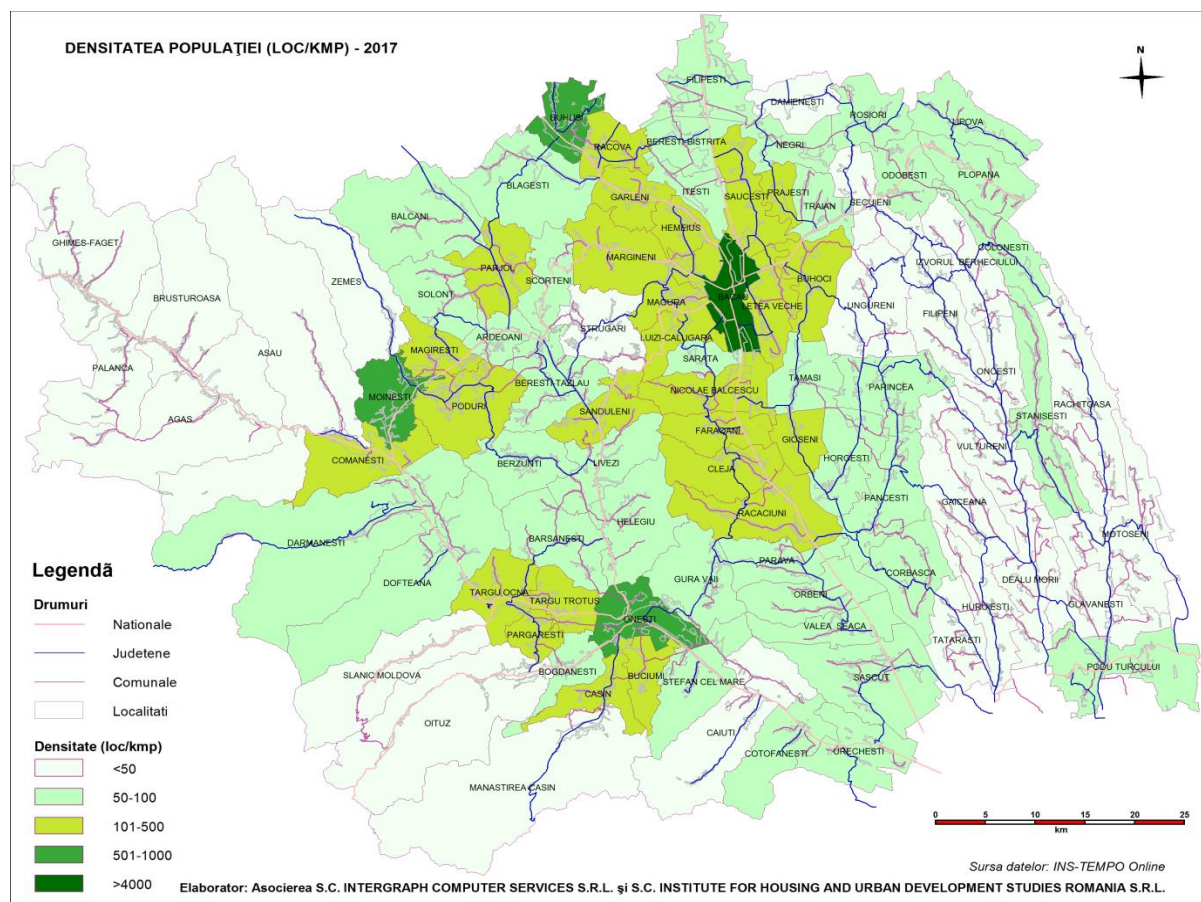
DENSITATEA POPULAȚIEI (LOC/KMP) - 2017

N

FILIPESTI
DAMIENESTI
BUHUSI
ROSIORI
LIPOVA
RACOVA
BERESTI-BISTRITA
NEGRI
BLAGESTI
ITESTI
SAUCESTI
PRAJESTI
ODOBESTI
PLOPANA
GARLENI
TRAIAN
SECUIENI
BALCANI
HEMEIUS
COLONESTI
GHIMES-FAGET
IZVORUL BERHECIULUI
PARJOL
MARGINENI
BUHOCI
ZEMES
SCORTENI
BACAU
BRUSTUROASA
SOLONT
MAGURA
LETEA VECHE
UNGURENI
FILIPENI
STRUGARI
ARDEOANI
LUIZI-CALUGARA
ASAU
MAGIRESTI
SARATA
ONCESTI
PALANCA
BERESTI-TAZLAU
NICOLAE BALCESCU
TAMASI
PARINCEA
RACHITOASA
MOINESTI
PODURI
AGAS
SANDULENI
STANISESTI
FARAOANI
GIOSENI
VULTURENI
COMANESTI
BERZUNTI
LIVEZI
CLEJA
HORGESTI
PANCESTI
GAICEANA
RACACIUNI
HELEGIU
MOTOSENI
DARMANESTI
BARSANESTI
GURA VAII
PARAVA
DEALU MORII
CORBASCA
DOFTEANA
TARGU OCNA
TARGU TROTUS
ORBENI
HURUIESTI
GLAVANESTI
ONESTI
VALEA SEACA
TATARASTI
PARGARESTI
BOGDANESTI
BUCIUMI
SLANIC MOLDOVA
PODU TURCULUI
STEFAN CEL MARE
SASCUT
CASIN
OITUZ
CAIUTI
COTOFANESTI
URECHESTI
MANASTIREA CASIN

Legendă
Drumuri
Nationale
Judetene
Comunale
Localitati
Densitate (loc/kmp)
<50
50-100
101-500
501-1000
>4000

0 5 10 15 20 25
km

Sursa datelor: INS-TEMPO Online

Elaborator: Asocierea S.C. INTERGRAPH COMPUTER SERVICES S.R.L. şi S.C. INSTITUTE FOR HOUSING AND URBAN DEVELOPMENT STUDIES ROMANIA S.R.L.